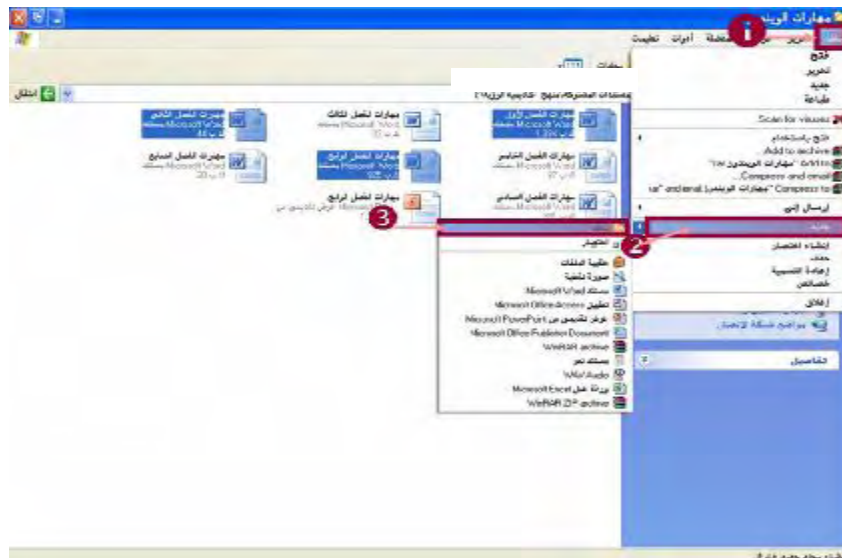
مهارات الوين

ملف تحرير عرض المفضلة أدوات تعليمات

فتح
تحرير
جديد
طباعة

Scan for viruses

فتح باستخدام
Add to archive
"مهارات الويندوز.rar"
Compress and email
"مهارات الويندوز.rar" Compress to and email

إرسال إلى

جديد

إنشاء اختصار
حذف
إعادة التسمية
خصائص

إغلاق

مواضع شبكة الاتصال

تفاصيل

انتقال

مستندات المشتركة\منهج أكاديمية الرؤية

مهارات الفصل الأول
مهارات الفصل الثالث
مهارات الفصل الثاني
مهارات الفصل الخامس
مهارات الفصل الرابع
مهارات الفصل السابع
مهارات الفصل السادس
مهارات الفصل الرابع
Microsoft Word
عرض تقديمي من

مجلد
اختصار
حقيبة الملفات
صورة نقطية
Microsoft Word مستند
Microsoft Office Access تطبيق
Microsoft PowerPoint عرض تقديمي من
Microsoft Office Publisher Document
WinRAR archive
مستند نص
Wave Audio
Microsoft Excel ورقة عمل
WinRAR ZIP archive

1
2
3